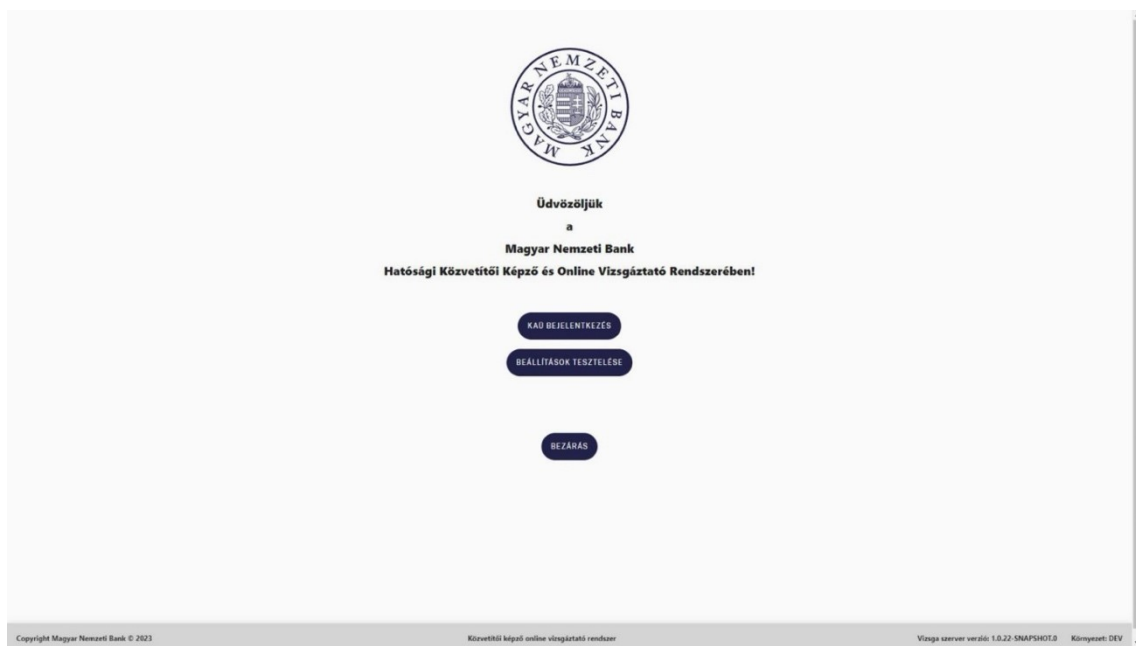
MAGYAR NEMZETI BANK

Üdvözöljük

a

Magyar Nemzeti Bank

Hatósági Közvetítői Képző és Online Vizsgáztató Rendszerében!

KAÜ BEJELENTKEZÉS

BEÁLLÍTÁSOK TESZTELÉSE

BEZÁRÁS

Copyright Magyar Nemzeti Bank © 2023

Közvetítői képző online vizsgáztató rendszer

Vizsga szerver verzió: 1.0.22-SNAPSHOT.0 Környezet: DEV